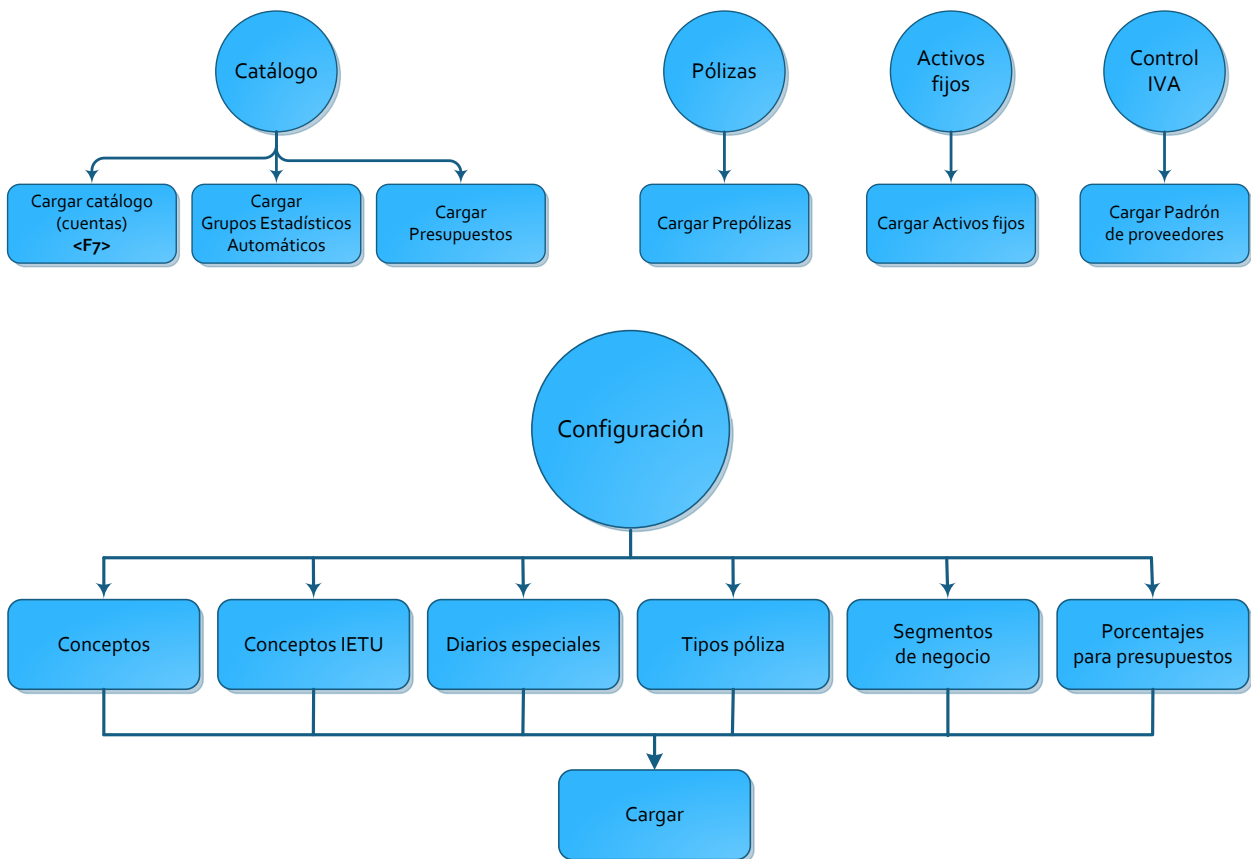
Catálogo

Cargar catálogo (cuentas) **<F7>**

Cargar Grupos Estadísticos Automáticos

Cargar Presupuestos

Pólizas

Cargar Prepólizas

Activos fijos

Cargar Activos fijos

Control IVA

Cargar Padrón de proveedores

Configuración

Conceptos

Conceptos IETU

Diarios especiales

Tipos póliza

Segmentos de negocio

Porcentajes para presupuestos

Cargar